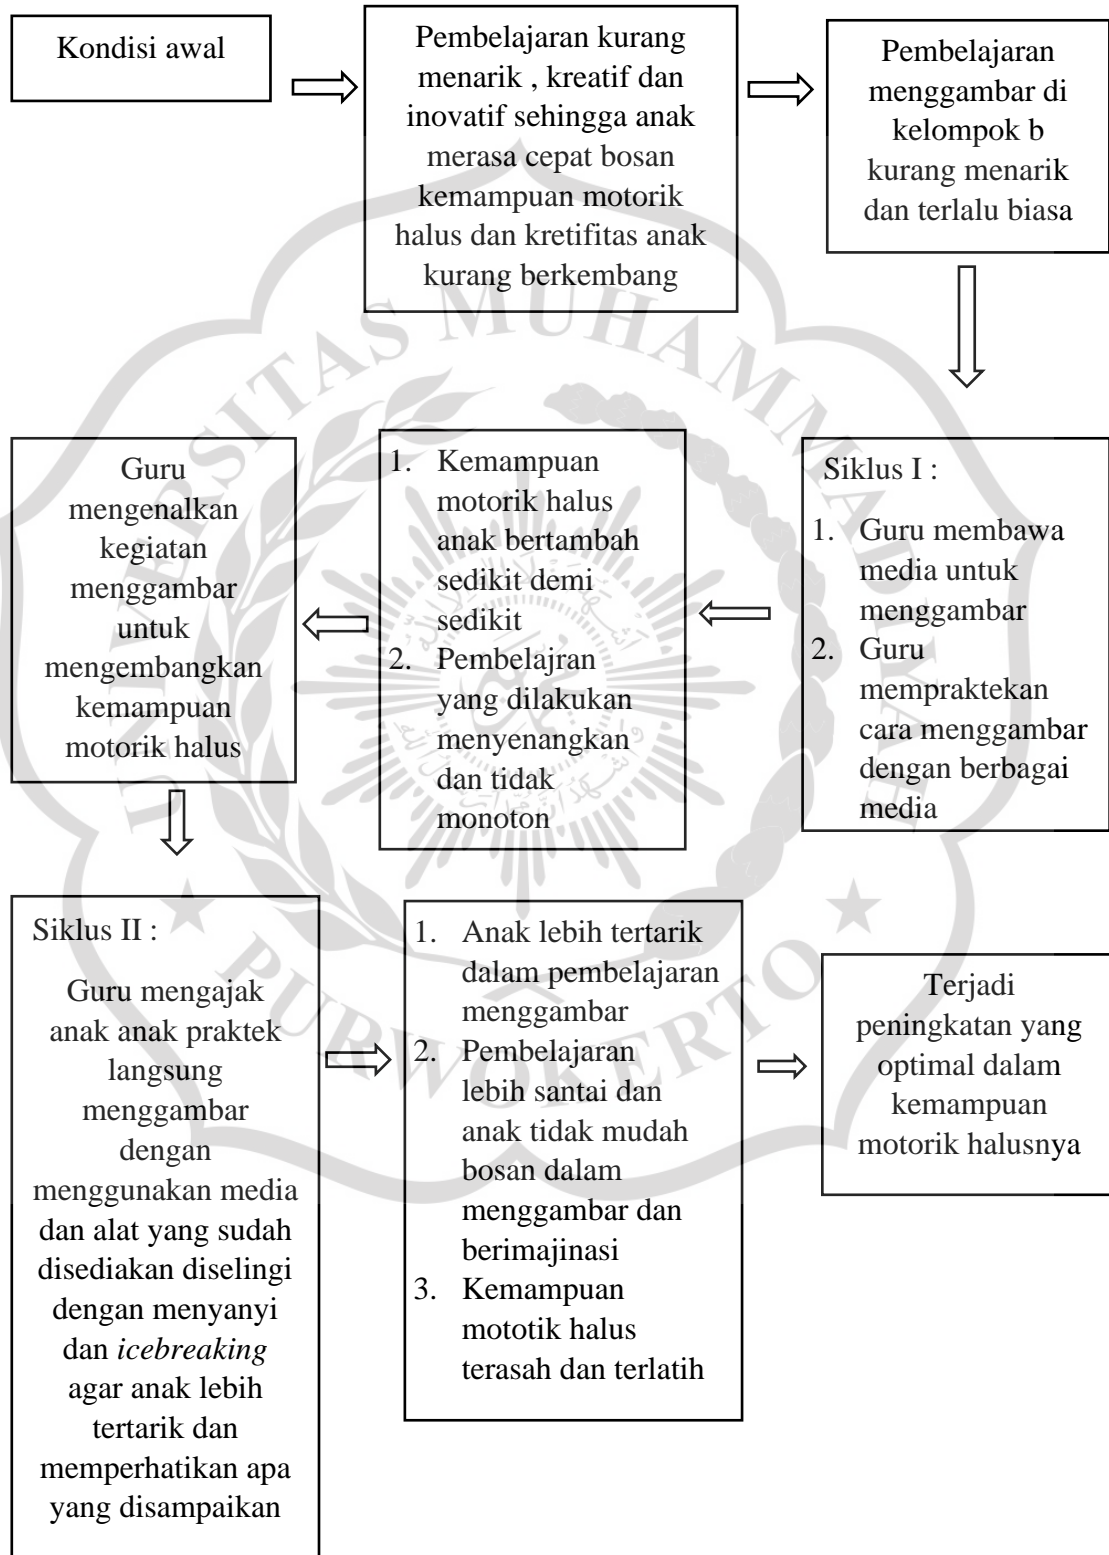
Kondisi awal

Pembelajaran kurang menarik , kreatif dan inovatif sehingga anak merasa cepat bosan kemampuan motorik halus dan kretifitas anak kurang berkembang

Pembelajaran menggambar di kelompok b kurang menarik dan terlalu biasa

Siklus I :
1. Guru membawa media untuk menggambar
2. Guru mempraktekan cara menggambar dengan berbagai media

1. Kemampuan motorik halus anak bertambah sedikit demi sedikit
2. Pembelajran yang dilakukan menyenangkan dan tidak monoton

Guru mengenalkan kegiatan menggambar untuk mengembangkan kemampuan motorik halus

Siklus II :
Guru mengajak anak anak praktek langsung menggambar dengan menggunakan media dan alat yang sudah disediakan diselingi dengan menyanyi dan *icebreaking* agar anak lebih tertarik dan memperhatikan apa yang disampaikan

1. Anak lebih tertarik dalam pembelajaran menggambar
2. Pembelajaran lebih santai dan anak tidak mudah bosan dalam menggambar dan berimajinasi
3. Kemampuan mototik halus terasah dan terlatih

Terjadi peningkatan yang optimal dalam kemampuan motorik halusnya

UNIVERSITAS MUHAMMADIYAH PURWOKERTO